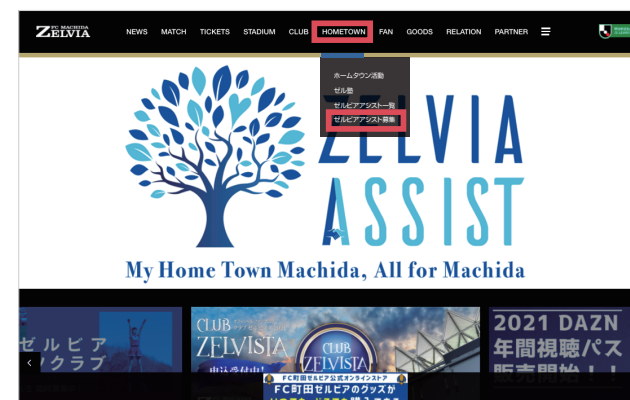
FC MACHIDA ZELVIA

NEWS MATCH TICKETS STADIUM CLUB HOMETOWN FAN GOODS RELATION PARTNER

ホームタウン活動
ゼル塾
ゼルビアアシスト一覧
ゼルビアアシスト募集

ZELVIA ASSIST

My Home Town Machida, All for Machida

ゼルビア
クラブ

CLUB ZELVISTA

CLUB ZELVISTA

FC町田ゼルビア公式オンラインストア
FC町田ゼルビアのグッズが

2021 DAZN
年間視聴パス
販売開始！！